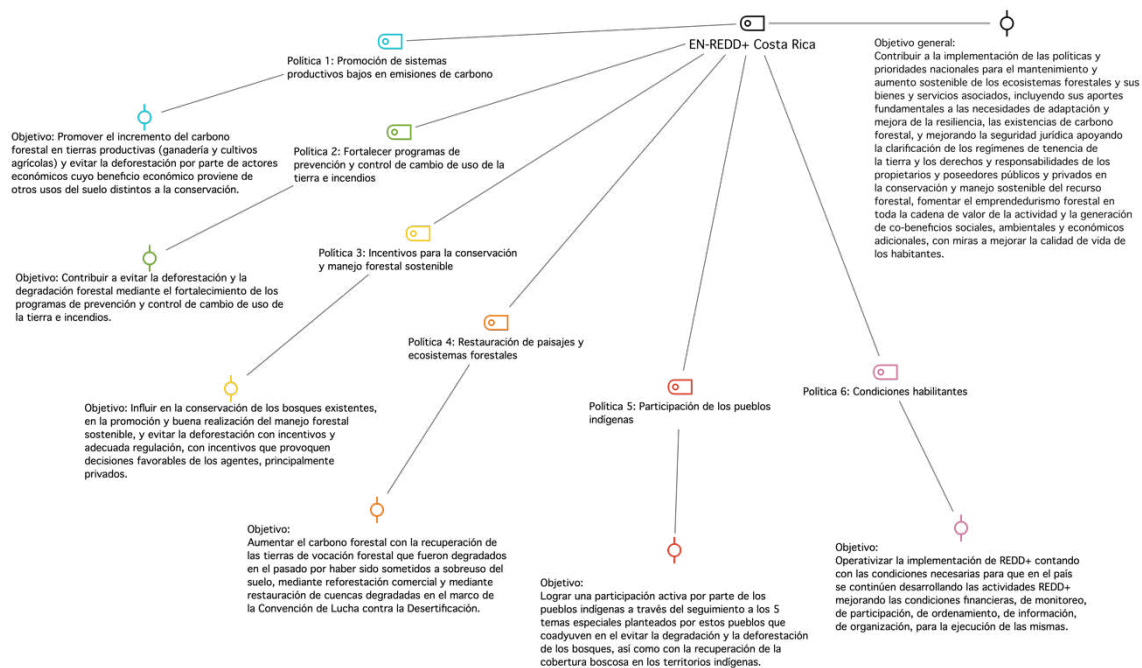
EN-REDD+ Costa Rica

Objetivo general:
Contribuir a la implementación de las políticas y prioridades nacionales para el mantenimiento y aumento sostenible de los ecosistemas forestales y sus bienes y servicios asociados, incluyendo sus aportes fundamentales a las necesidades de adaptación y mejora de la resiliencia, las existencias de carbono forestal, y mejorando la seguridad jurídica apoyando la clarificación de los regímenes de tenencia de la tierra y los derechos y responsabilidades de los propietarios y poseedores públicos y privados en la conservación y manejo sostenible del recurso forestal, fomentar el emprendedurismo forestal en toda la cadena de valor de la actividad y la generación de co-beneficios sociales, ambientales y económicos adicionales, con miras a mejorar la calidad de vida de los habitantes.

Política 1: Promoción de sistemas productivos bajos en emisiones de carbono

Objetivo: Promover el incremento del carbono forestal en tierras productivas (ganadería y cultivos agrícolas) y evitar la deforestación por parte de actores económicos cuyo beneficio económico proviene de otros usos del suelo distintos a la conservación.

Política 2: Fortalecer programas de prevención y control de cambio de uso de la tierra e incendios

Objetivo: Contribuir a evitar la deforestación y la degradación forestal mediante el fortalecimiento de los programas de prevención y control de cambio de uso de la tierra e incendios.

Política 3: Incentivos para la conservación y manejo forestal sostenible

Objetivo: Influir en la conservación de los bosques existentes, en la promoción y buena realización del manejo forestal sostenible, y evitar la deforestación con incentivos y adecuada regulación, con incentivos que provoquen decisiones favorables de los agentes, principalmente privados.

Política 4: Restauración de paisajes y ecosistemas forestales

Objetivo:
Aumentar el carbono forestal con la recuperación de las tierras de vocación forestal que fueron degradados en el pasado por haber sido sometidos a sobreuso del suelo, mediante reforestación comercial y mediante restauración de cuencas degradadas en el marco de la Convención de Lucha contra la Desertificación.

Política 5: Participación de los pueblos indígenas

Objetivo:
Lograr una participación activa por parte de los pueblos indígenas a través del seguimiento a los 5 temas especiales planteados por estos pueblos que coadyuven en el evitar la degradación y la deforestación de los bosques, así como con la recuperación de la cobertura boscosa en los territorios indígenas.

Política 6: Condiciones habilitantes

Objetivo:
Operativizar la implementación de REDD+ contando con las condiciones necesarias para que en el país se continúen desarrollando las actividades REDD+ mejorando las condiciones financieras, de monitoreo, de participación, de ordenamiento, de información, de organización, para la ejecución de las mismas.